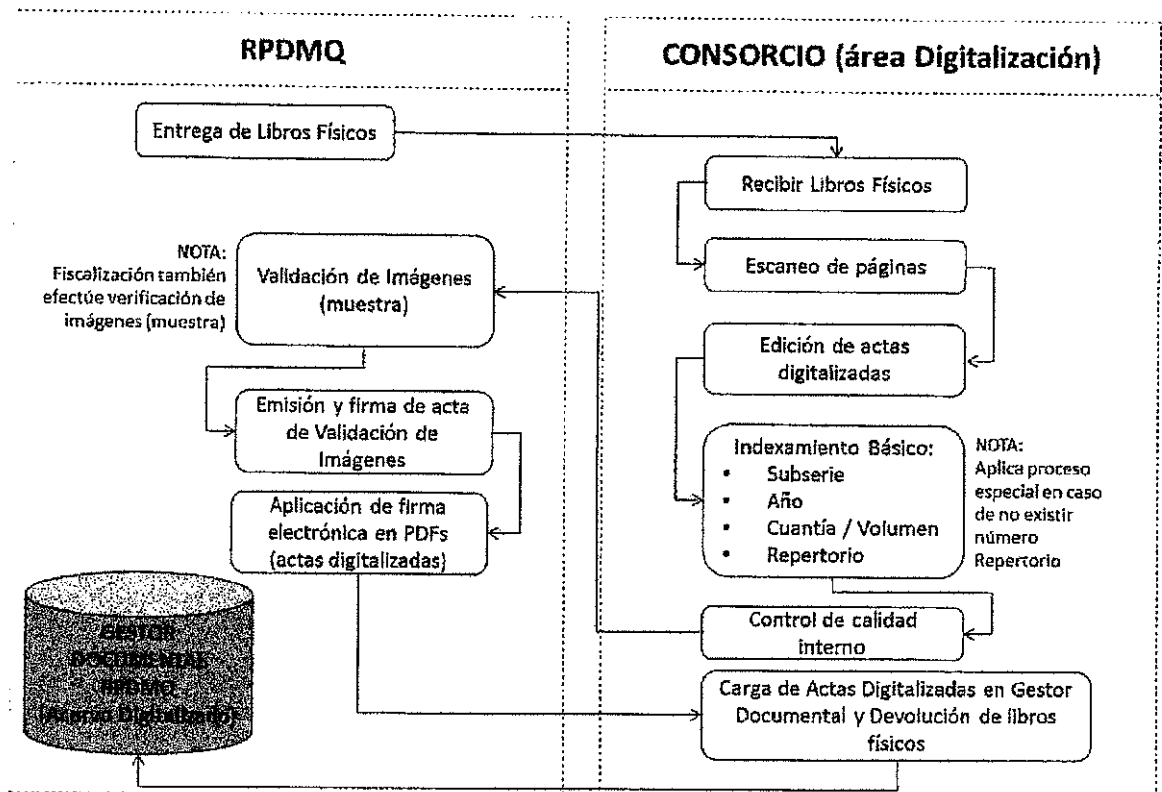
RPDMQ

CONSORCIO (área Digitalización)

Entrega de Libros Físicos

Recibir Libros Físicos

NOTA: Fiscalización también efectúe verificación de imágenes (muestra)

Validación de Imágenes (muestra)

Escaneo de páginas

Edición de actas digitalizadas

Emisión y firma de acta de Validación de Imágenes

Indexamiento Básico:
• Subserie
• Año
• Cuantía / Volumen
• Repertorio

NOTA: Aplica proceso especial en caso de no existir número Repertorio

Aplicación de firma electrónica en PDFs (actas digitalizadas)

GESTOR DOCUMENTAL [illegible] (Acervo Digitalizado)

Control de calidad interno

Carga de Actas Digitalizadas en Gestor Documental y Devolución de libros físicos